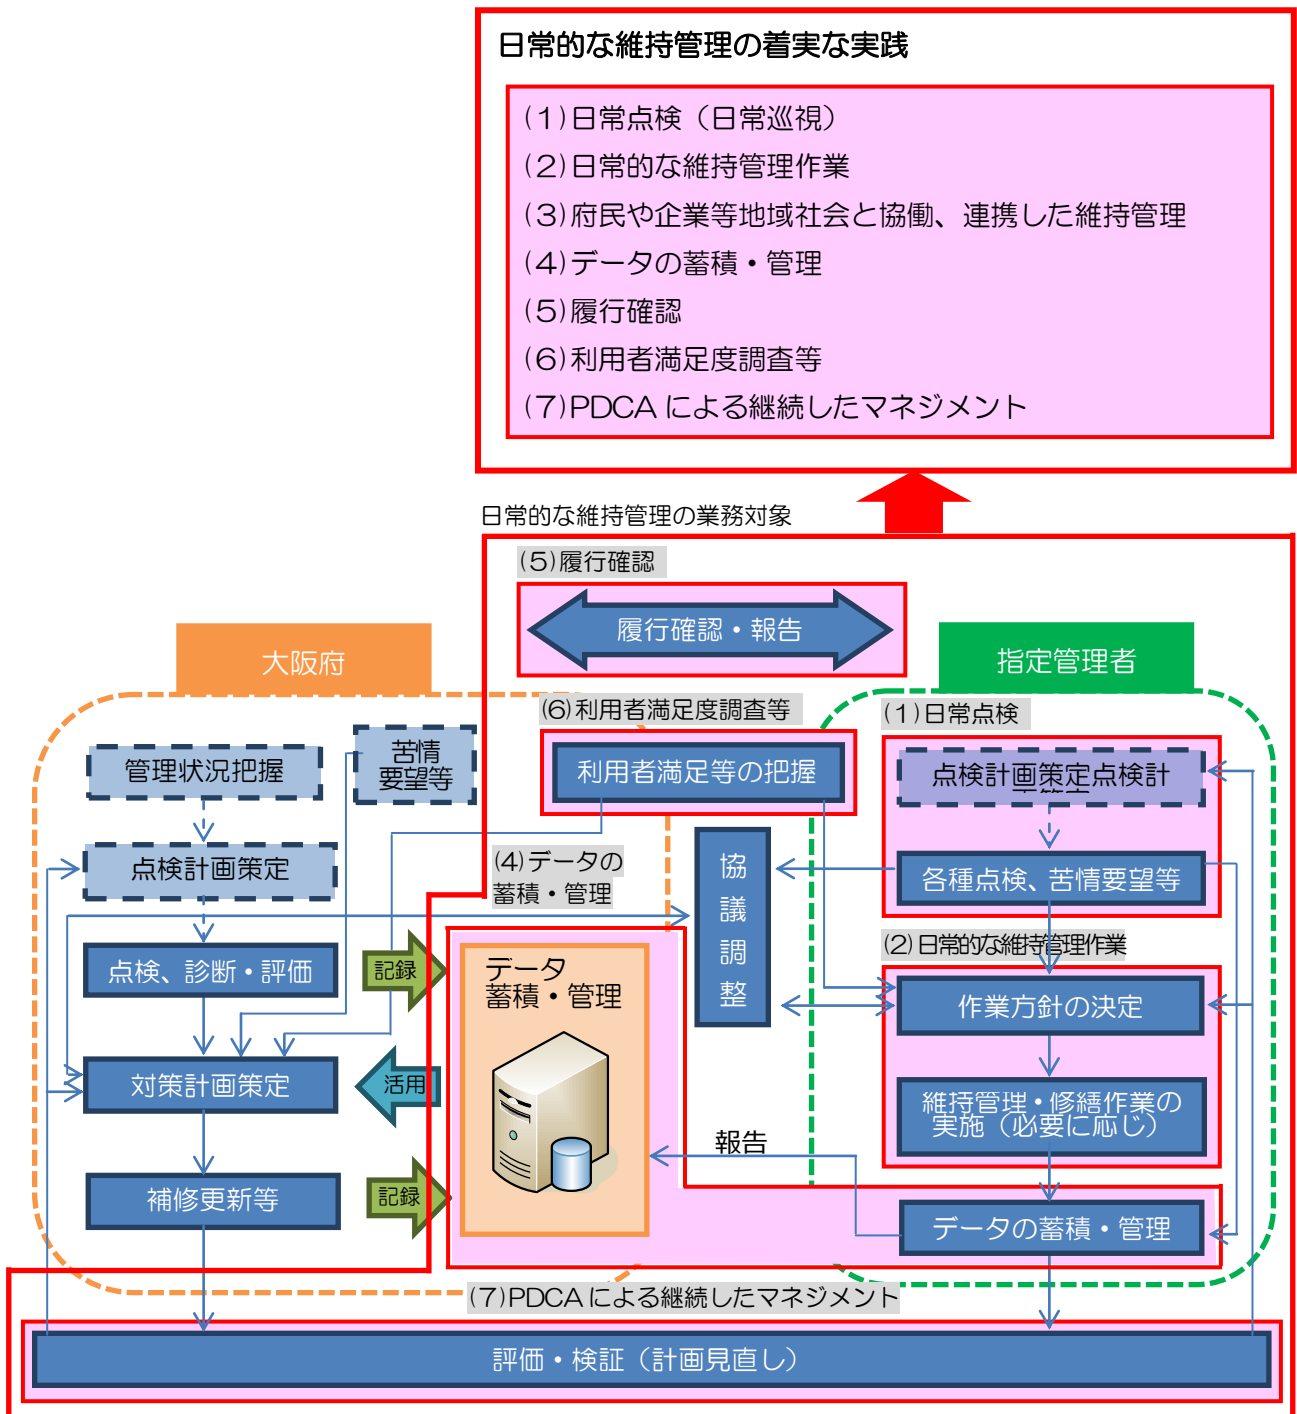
日常的な維持管理の着実な実践

(1)日常点検（日常巡視）
(2)日常的な維持管理作業
(3)府民や企業等地域社会と協働、連携した維持管理
(4)データの蓄積・管理
(5)履行確認
(6)利用者満足度調査等
(7)PDCA による継続したマネジメント

日常的な維持管理の業務対象

(5)履行確認
履行確認・報告

大阪府
指定管理者

(6)利用者満足度調査等
利用者満足等の把握

(1)日常点検
点検計画策定点検計
各種点検、苦情要望等

管理状況把握
苦情要望等
点検計画策定
点検、診断・評価
対策計画策定
補修更新等

(4)データの蓄積・管理
協議調整

記録
データ蓄積・管理
活用
記録
報告

(2)日常的な維持管理作業
作業方針の決定
維持管理・修繕作業の実施（必要に応じ）
データの蓄積・管理

(7)PDCA による継続したマネジメント
評価・検証（計画見直し）